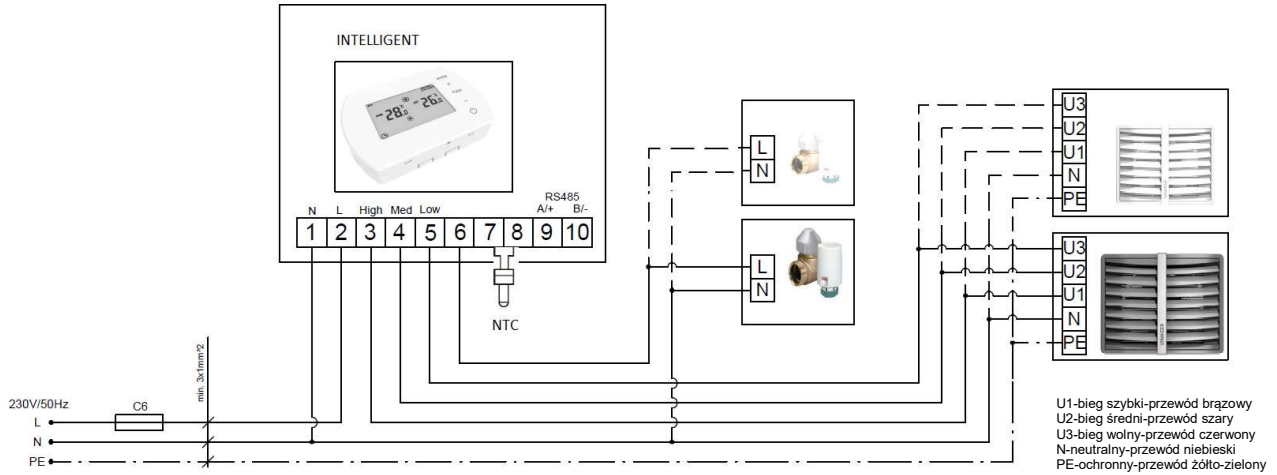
INTELLIGENT

-28.8 26.8

N L High Med Low RS485 A/+ B/-

1 2 3 4 5 6 7 8 9 10

NTC

L
N

L
N

U3
U2
U1
N
PE

U3
U2
U1
N
PE

230V/50Hz
L
N
PE

C6

min. 3x1mm^2

U1-bieg szybki-przewód brązowy
U2-bieg średni-przewód szary
U3-bieg wolny-przewód czerwony
N-neutralny-przewód niebieski
PE-ochronny-przewód żółto-zielony